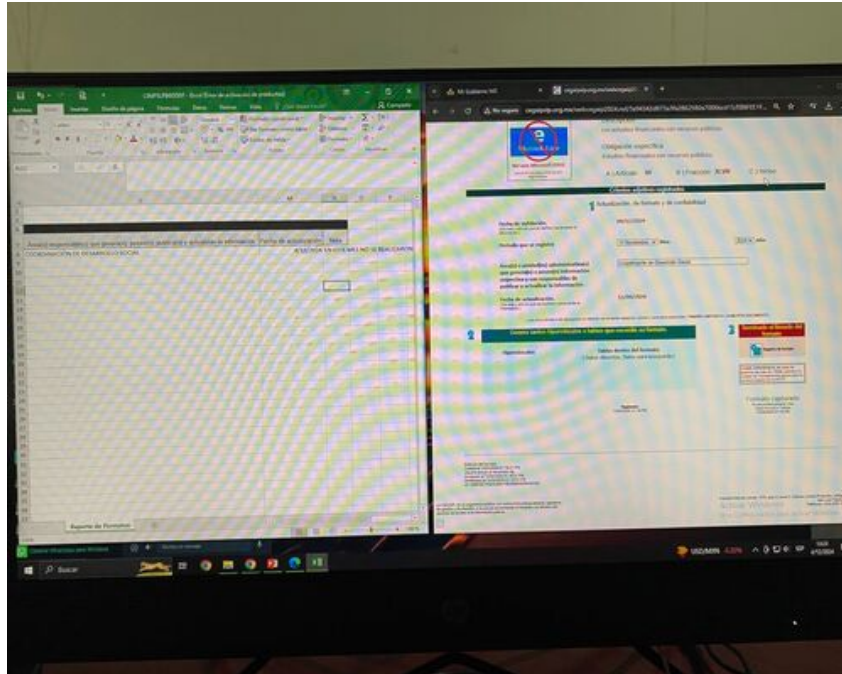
Archivo Inicio Insertar Diseño de página Fórmulas Datos Revisar Vista ¿Qué desea hacer?

Compartir

Área(s) responsable(s) que genera(n), posee(n), publica(n) y actualiza(n) la información | Fecha de actualización | Nota

COORDINACIÓN DE DESARROLLO SOCIAL

Reporte de Formatos

Listo

Mi Gobierno

No seguro

Criterios adjetivos registrados

1 Actualización de formato y de confiabilidad

Fecha de validación

Periodo que se registra

Área(s) o unidad(es) administrativa(s) que genera(n) o posee(n) la información respectiva y son responsables de publicar y actualizar la información

Coordinación de Desarrollo Social

Fecha de actualización

2

3

Activar Windows

Buscar

USD/MXN

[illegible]